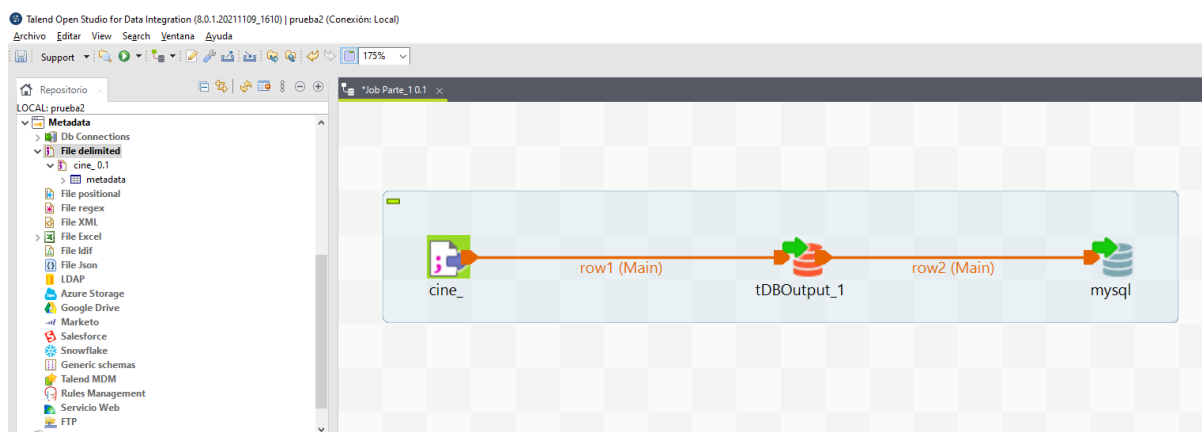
Talend Open Studio for Data Integration (8.0.1.20211109_1610) | prueba2 (Conexión: Local)

Archivo Editar View Search Ventana Ayuda

Support 175%

Repositorio

LOCAL: prueba2

Metadata
Db Connections
File delimited
cine_ 0.1
metadata
File positional
File regex
File XML
File Excel
File ldif
File Json
LDAP
Azure Storage
Google Drive
Marketo
Salesforce
Snowflake
Generic schemas
Talend MDM
Rules Management
Servicio Web
FTP

*Job Parte_1 0.1

cine_

row1 (Main)

tDBOutput_1

row2 (Main)

mysql